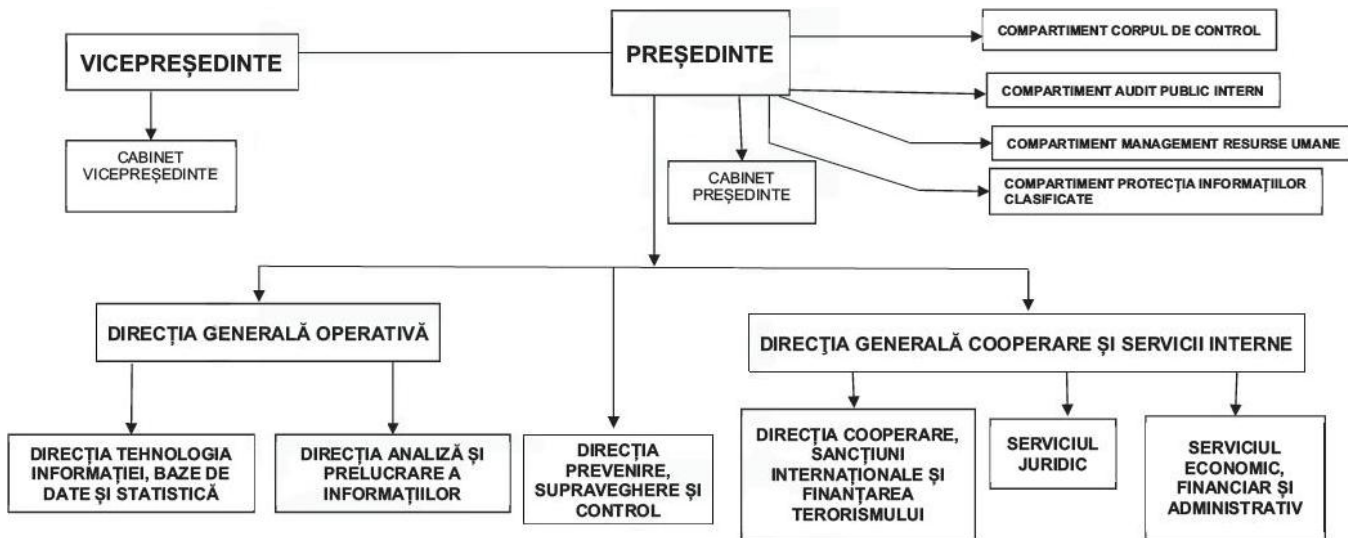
VICEPREȘEDINTE

PREȘEDINTE

COMPARTIMENT CORPUL DE CONTROL

COMPARTIMENT AUDIT PUBLIC INTERN

COMPARTIMENT MANAGEMENT RESURSE UMANE

COMPARTIMENT PROTECȚIA INFORMAȚIILOR CLASIFICATE

CABINET VICEPREȘEDINTE

CABINET PREȘEDINTE

DIRECȚIA GENERALĂ OPERATIVĂ

DIRECŢIA GENERALĂ COOPERARE ŞI SERVICII INTERNE

DIRECȚIA TEHNOLOGIA INFORMAȚIEI, BAZE DE DATE ȘI STATISTICĂ

DIRECȚIA ANALIZĂ ȘI PRELUCRARE A INFORMAȚIILOR

DIRECȚIA PREVENIRE, SUPRAVEGHERE ȘI CONTROL

DIRECȚIA COOPERARE, SANCȚIUNI INTERNAȚIONALE ȘI FINANȚAREA TERORISMULUI

SERVICIUL JURIDIC

SERVICIUL ECONOMIC, FINANCIAR ȘI ADMINISTRATIV